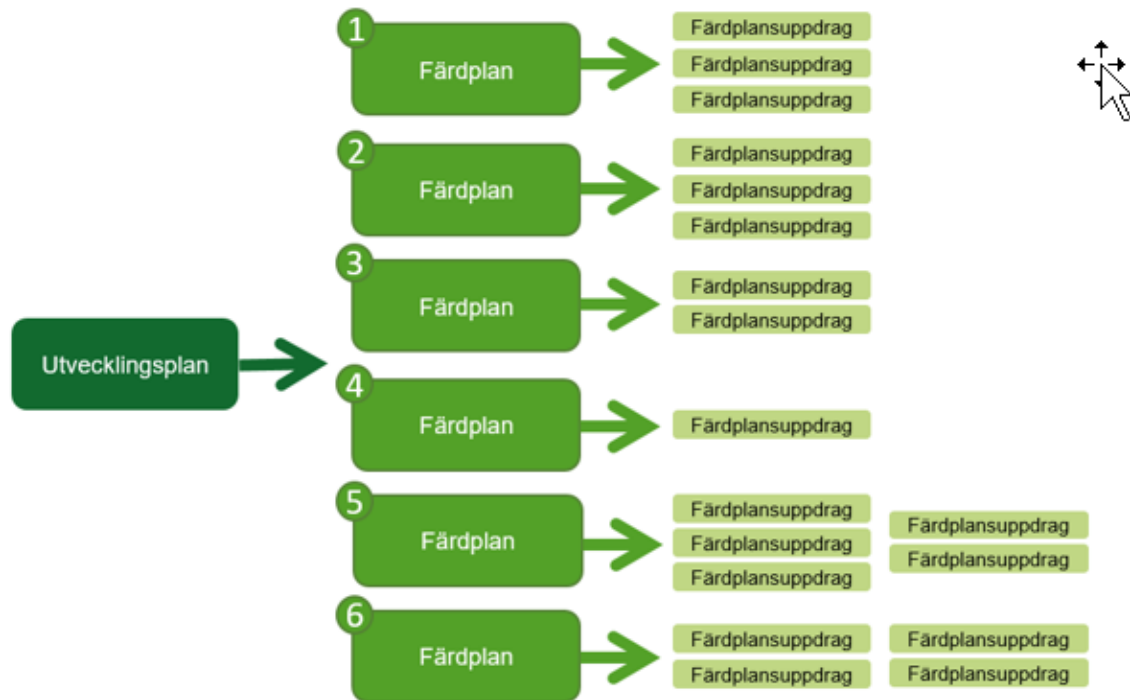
Utvecklingsplan

1
Färdplan
Färdplansuppdrag
Färdplansuppdrag
Färdplansuppdrag

2
Färdplan
Färdplansuppdrag
Färdplansuppdrag
Färdplansuppdrag

3
Färdplan
Färdplansuppdrag
Färdplansuppdrag

4
Färdplan
Färdplansuppdrag

5
Färdplan
Färdplansuppdrag
Färdplansuppdrag
Färdplansuppdrag
Färdplansuppdrag
Färdplansuppdrag

6
Färdplan
Färdplansuppdrag
Färdplansuppdrag
Färdplansuppdrag
Färdplansuppdrag